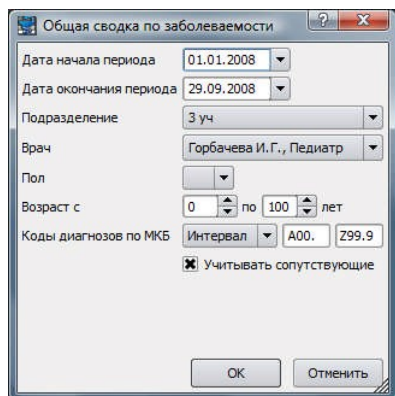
Общая сводка по заболеваемости

Дата начала периода 01.01.2008
Дата окончания периода 29.09.2008
Подразделение 3 уч
Врач Горбачева И.Г., Педиатр
Пол
Возраст с 0 по 100 лет
Коды диагнозов по МКБ Интервал A00. Z99.9
Учитывать сопутствующие

OK Отменить